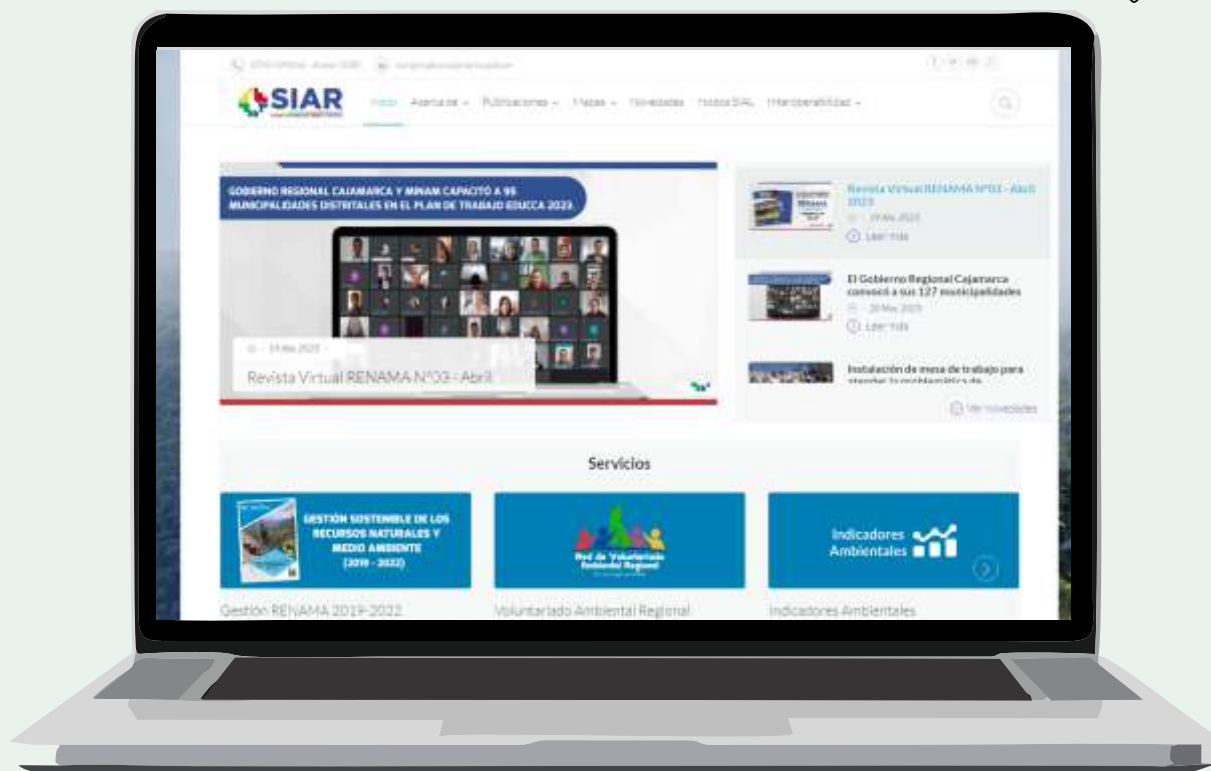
SIAR

Inicio Acerca de - Publicaciones - Mapas - Novedades Nodos SIAL Interoperabilidad -

GOBIERNO REGIONAL CAJAMARCA Y MINAM CAPACITÓ A 95 MUNICIPALIDADES DISTRITALES EN EL PLAN DE TRABAJO EDUCCA 2023

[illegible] 19 Abr 2023

Revista Virtual RENAMA N°03 - Abril

Revista Virtual RENAMA N°03 - Abril 2023

19 Abr 2023

Leer más

El Gobierno Regional Cajamarca convocó a sus 127 municipalidades

20 Mar 2023

Leer más

Instalación de mesa de trabajo para atender la problemática de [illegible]

Ver novedades

Servicios

GESTIÓN SOSTENIBLE DE LOS RECURSOS NATURALES Y MEDIO AMBIENTE (2019 - 2022)

Gestión RENAMA 2019-2022

Red de Voluntariado Ambiental Regional

Voluntariado Ambiental Regional

Indicadores Ambientales

Indicadores Ambientales